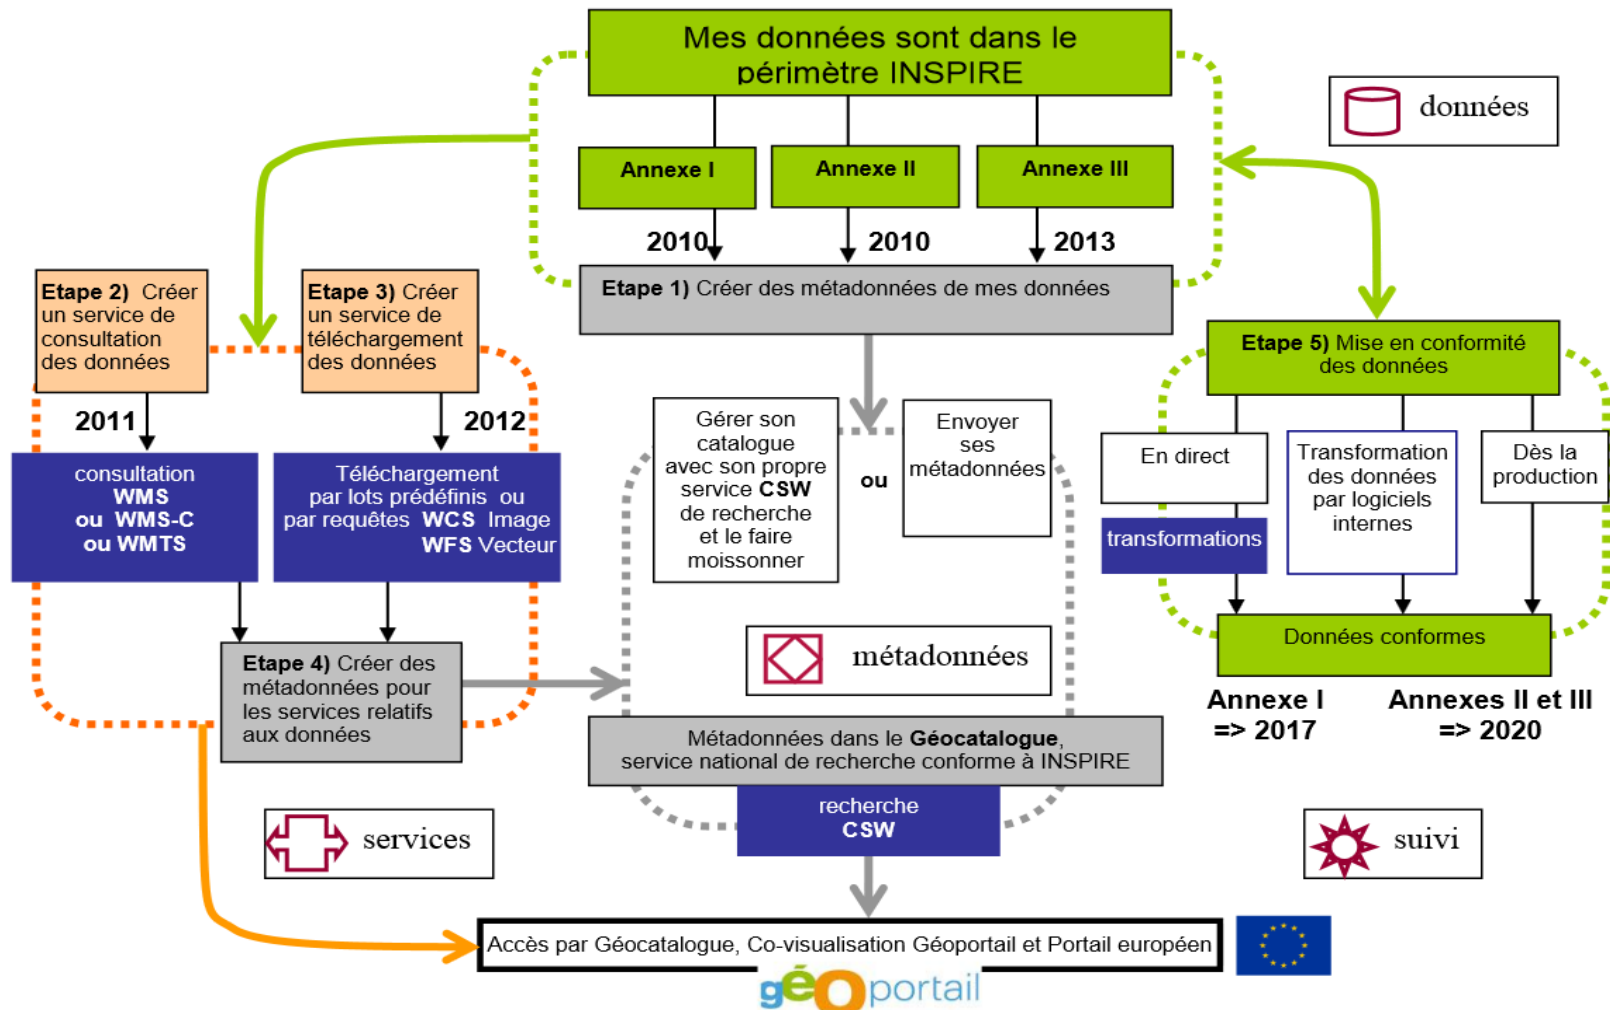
Mes données sont dans le périmètre INSPIRE

Annexe I

Annexe II

Annexe III

2010

2010

2013

données

Etape 1) Créer des métadonnées de mes données

Etape 2) Créer un service de consultation des données

Etape 3) Créer un service de téléchargement des données

2011

2012

consultation WMS ou WMS-C ou WMTS

Téléchargement par lots prédéfinis ou par requêtes WCS Image WFS Vecteur

Gérer son catalogue avec son propre service CSW de recherche et le faire moissonner

ou

Envoyer ses métadonnées

Etape 5) Mise en conformité des données

En direct

transformations

Transformation des données par logiciels internes

Dès la production

Données conformes

Annexe I => 2017

Annexes II et III => 2020

métadonnées

Etape 4) Créer des métadonnées pour les services relatifs aux données

Métadonnées dans le Géocatalogue, service national de recherche conforme à INSPIRE

recherche CSW

services

suivi

Accès par Géocatalogue, Co-visualisation Géoportail et Portail européen

géoportail